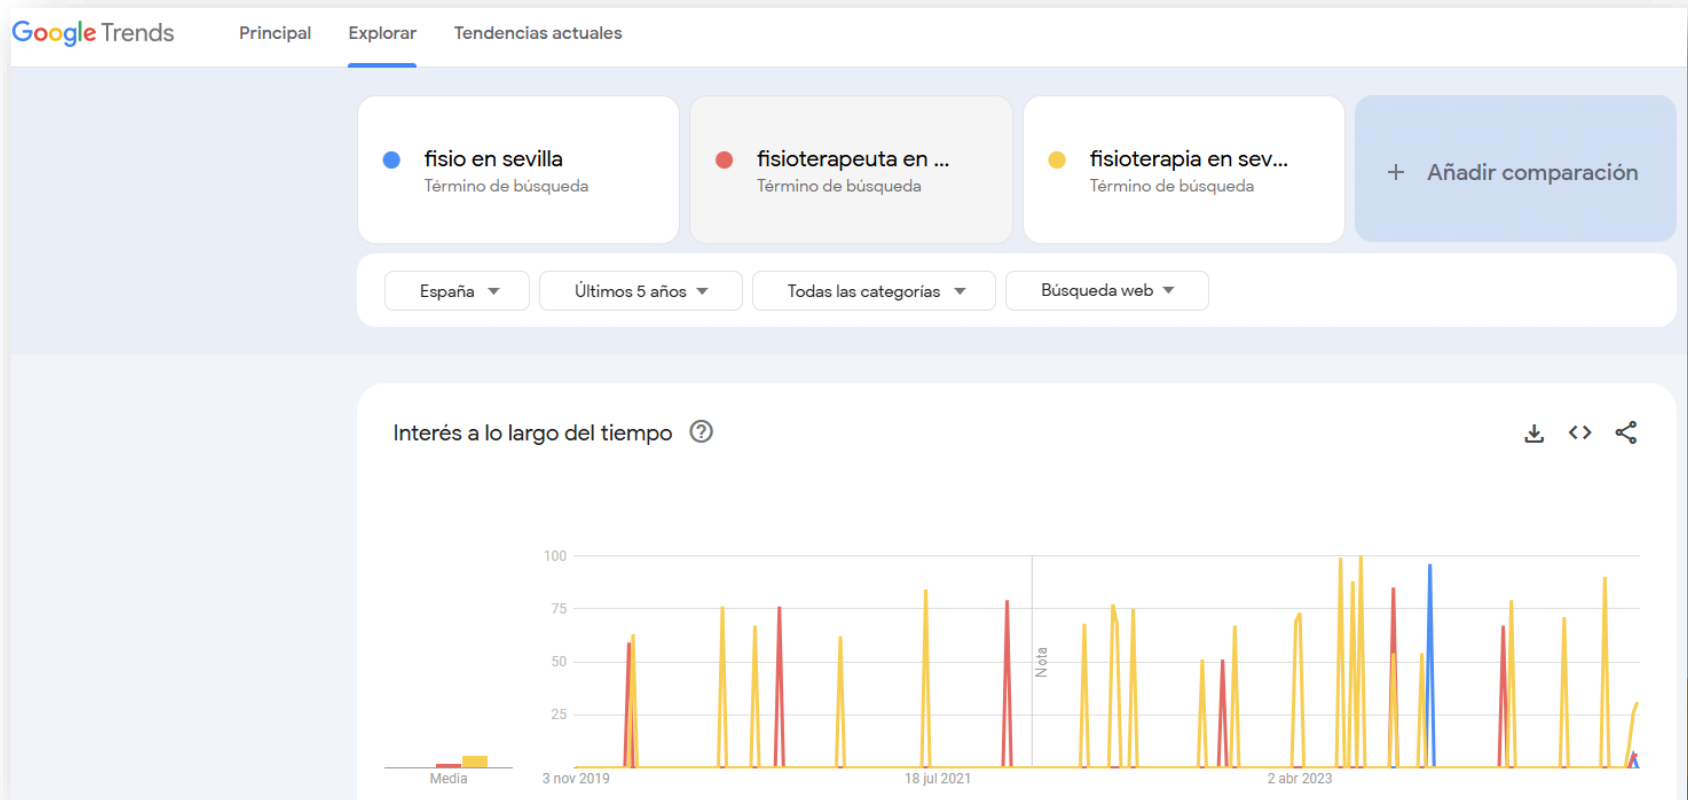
Google Trends Principal Explorar Tendencias actuales

fisio en sevilla
Término de búsqueda

fisioterapeuta en ...
Término de búsqueda

fisioterapia en sev...
Término de búsqueda

+ Añadir comparación

España ▾ Últimos 5 años ▾ Todas las categorías ▾ Búsqueda web ▾

Interés a lo largo del tiempo ?

100
75
50
25
Nota
Media
3 nov 2019
18 jul 2021
2 abr 2023